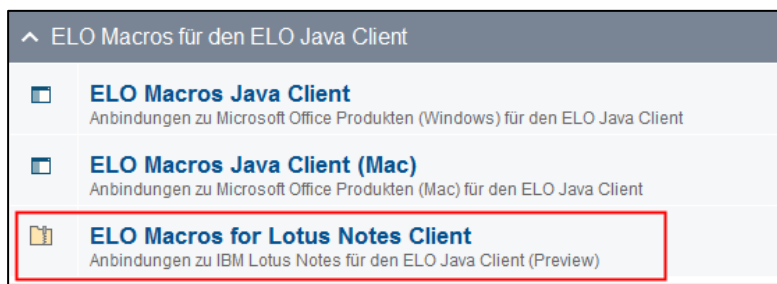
ELO Macros für den ELO Java Client

ELO Macros Java Client
Anbindungen zu Microsoft Office Produkten (Windows) für den ELO Java Client

ELO Macros Java Client (Mac)
Anbindungen zu Microsoft Office Produkten (Mac) für den ELO Java Client

ELO Macros for Lotus Notes Client
Anbindungen zu IBM Lotus Notes für den ELO Java Client (Preview)